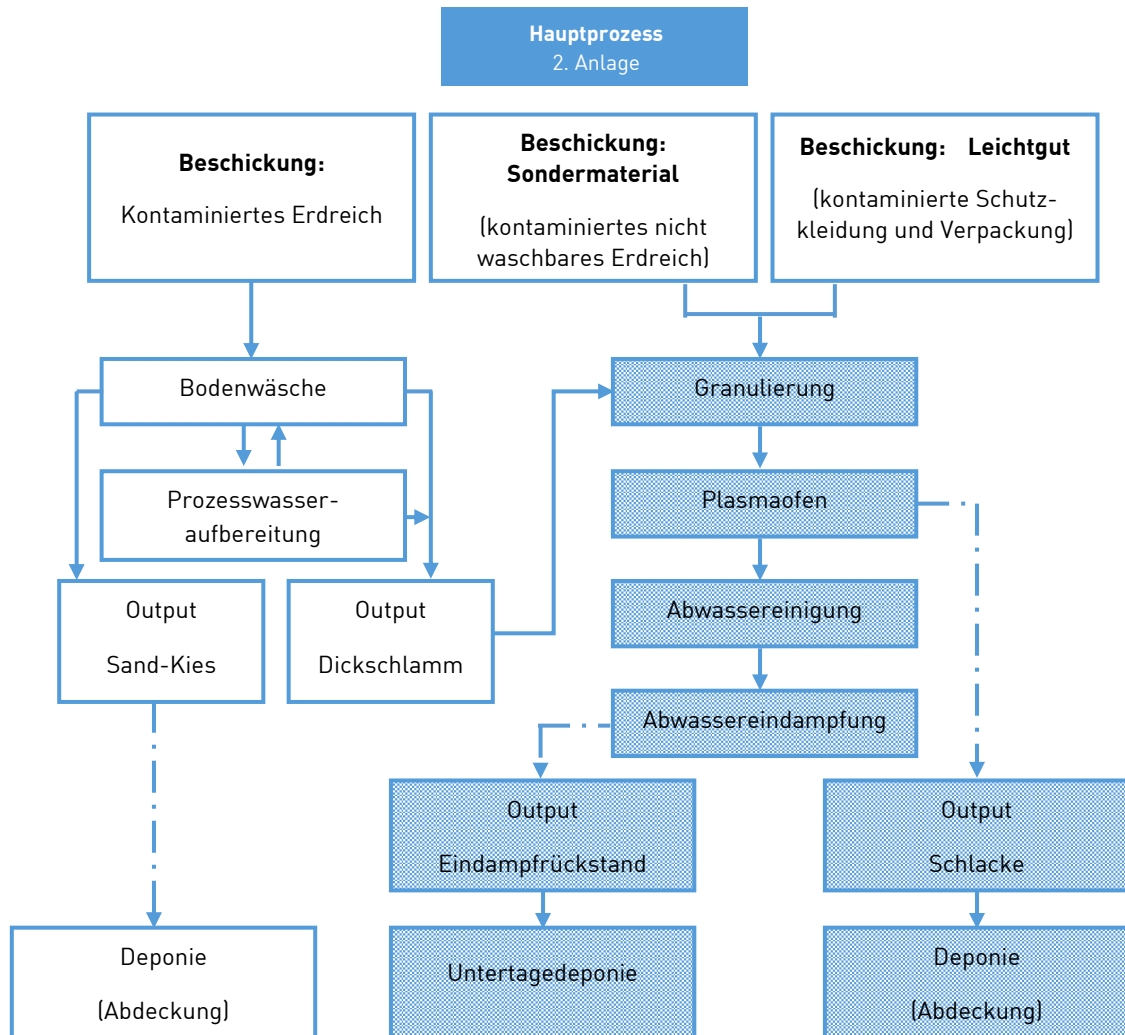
**Hauptprozess**
2. Anlage

**Beschickung:**
Kontaminiertes Erdreich

**Beschickung: Sondermaterial**
(kontaminiertes nicht waschbares Erdreich)

**Beschickung: Leichtgut**
(kontaminierte Schutzkleidung und Verpackung)

Bodenwäsche

Prozesswasseraufbereitung

Output
Sand-Kies

Output
Dickschlamm

Granulierung

Plasmaofen

Abwassereinigung

Abwassereindampfung

Output
Eindampfrückstand

Output
Schlacke

Deponie
(Abdeckung)

Untertagedeponie

Deponie
(Abdeckung)